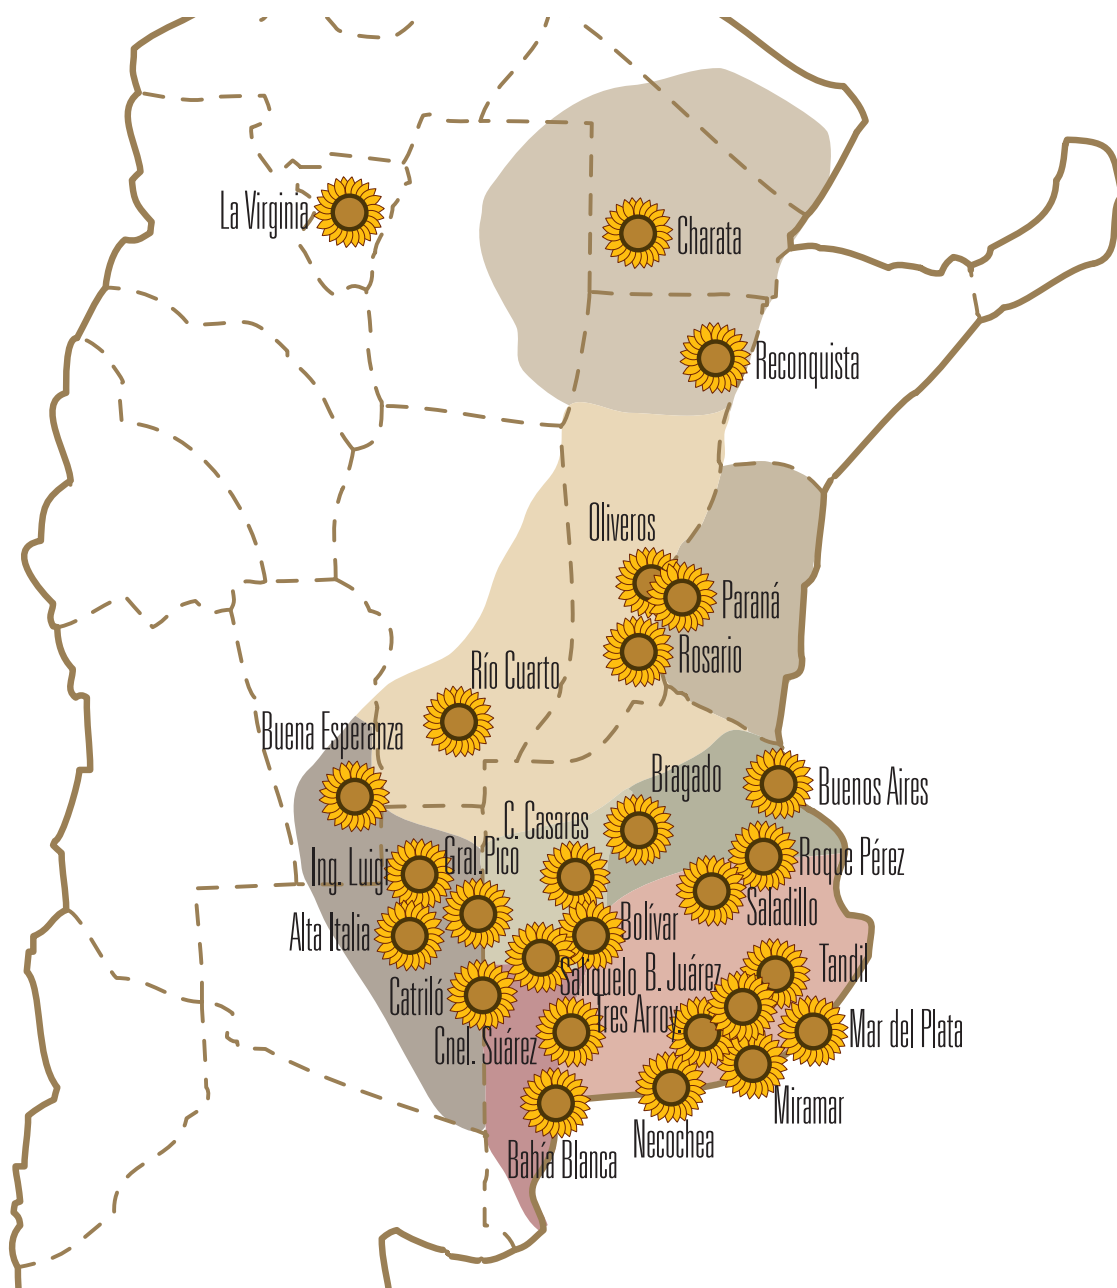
La Virginia

Charata

Reconquista

Oliveros

Paraná

Rosario

Río Cuarto

Buena Esperanza

Bragado

Buenos Aires

C. Casares

Ing. Luiggi

Gral. Pico

Roque Pérez

Saladillo

Alta Italia

Bolívar

Salliquelo

B. Juárez

Tandil

Catriló

Tres Arroy...

Mar del Plata

Cnel. Suárez

Miramar

Necochea

Bahía Blanca